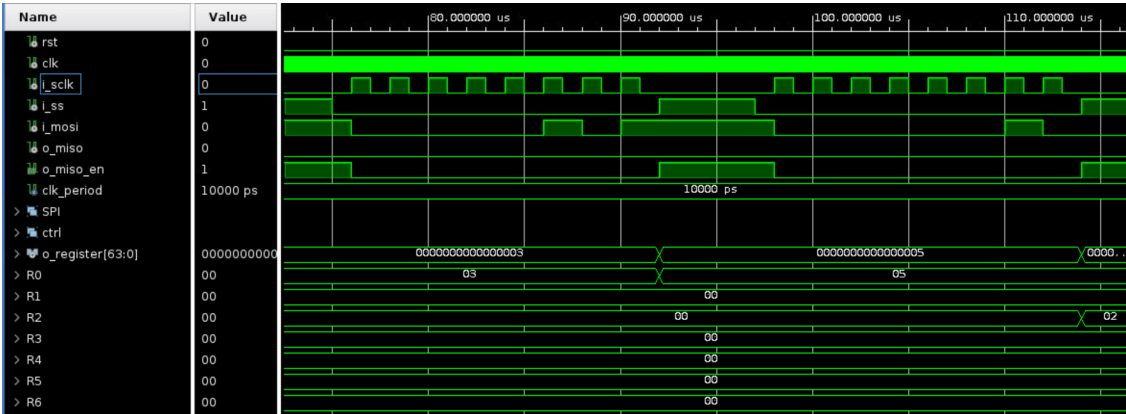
| Name | Value |
|---|---|
| rst | 0 |
| clk | 0 |
| i_sclk | 0 |
| i_ss | 1 |
| i_mosi | 0 |
| o_miso | 0 |
| o_miso_en | 1 |
| clk_period | 10000 ps |
| > SPI | |
| > ctrl | |
| > o_register[63:0] | 0000000000 |
| > R0 | 00 |
| > R1 | 00 |
| > R2 | 00 |
| > R3 | 00 |
| > R4 | 00 |
| > R5 | 00 |
| > R6 | 00 |

80.000000 us
90.000000 us
100.000000 us
110.000000 us

10000 ps
0000000000000003
0000000000000005
0000..
03
05
00
00
02
00
00
00
00